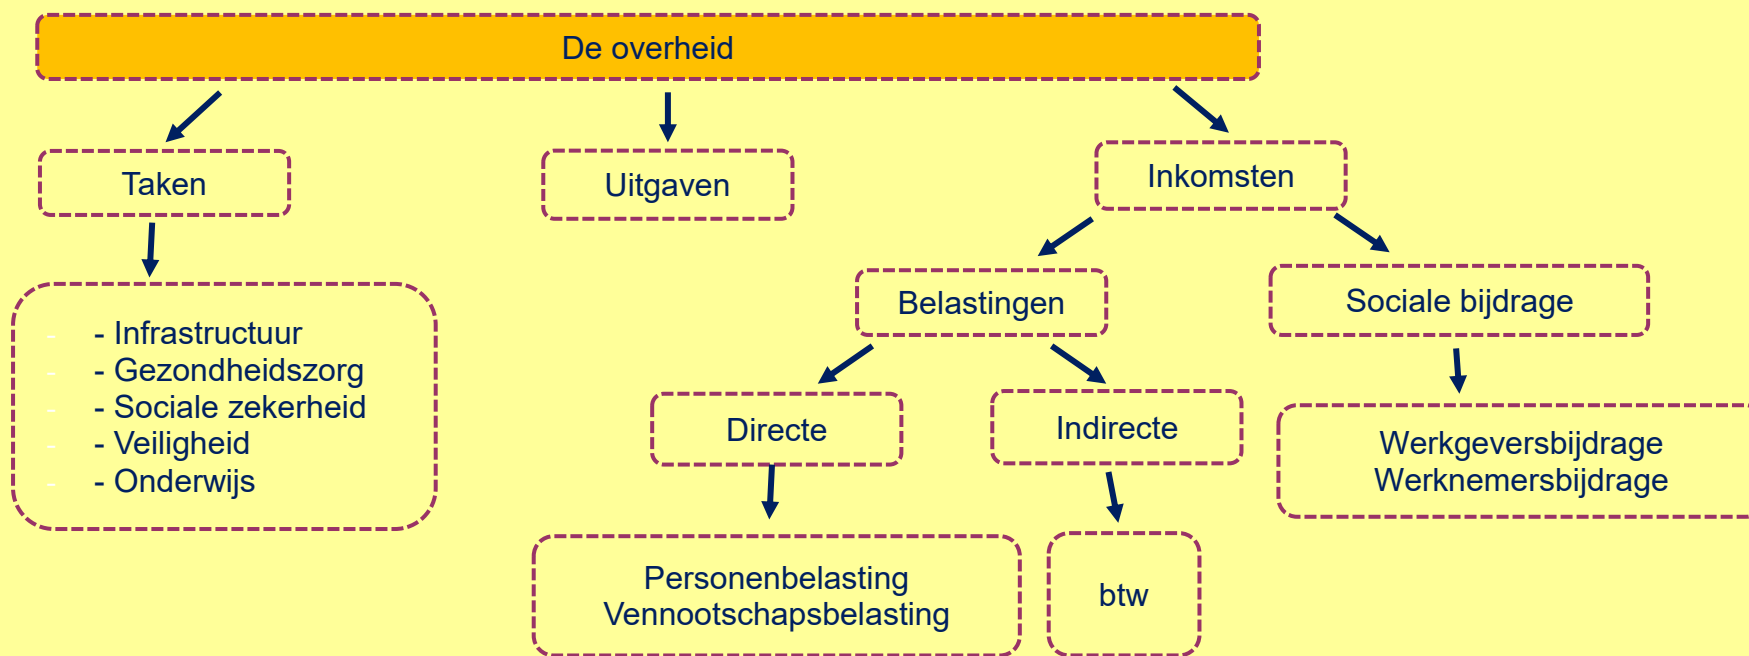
De overheid

Taken

- Infrastructuur
- Gezondheidszorg
- Sociale zekerheid
- Veiligheid
- Onderwijs

Uitgaven

Inkomsten

Belastingen

Directe

Personenbelasting
Vennootschapsbelasting

Indirecte

btw

Sociale bijdrage

Werkgeversbijdrage
Werknemersbijdrage